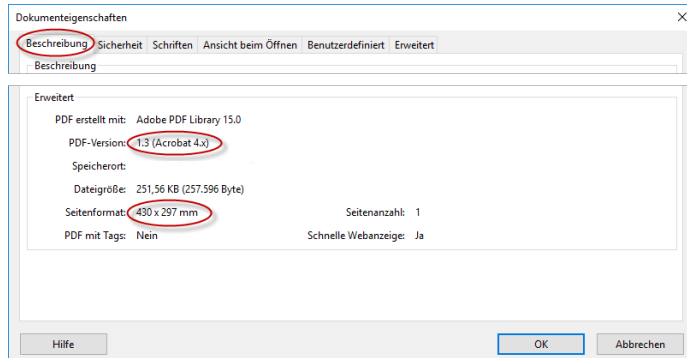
Dokumenteigenschaften
×

Beschreibung | Sicherheit | Schriften | Ansicht beim Öffnen | Benutzerdefiniert | Erweitert

Beschreibung

Erweitert

PDF erstellt mit: Adobe PDF Library 15.0

PDF-Version: 1.3 (Acrobat 4.x)

Speicherort:

Dateigröße: 251,56 KB (257.596 Byte)

Seitenformat: 430 x 297 mm
Seitenanzahl: 1

PDF mit Tags: Nein
Schnelle Webanzeige: Ja

Hilfe

OK
Abbrechen